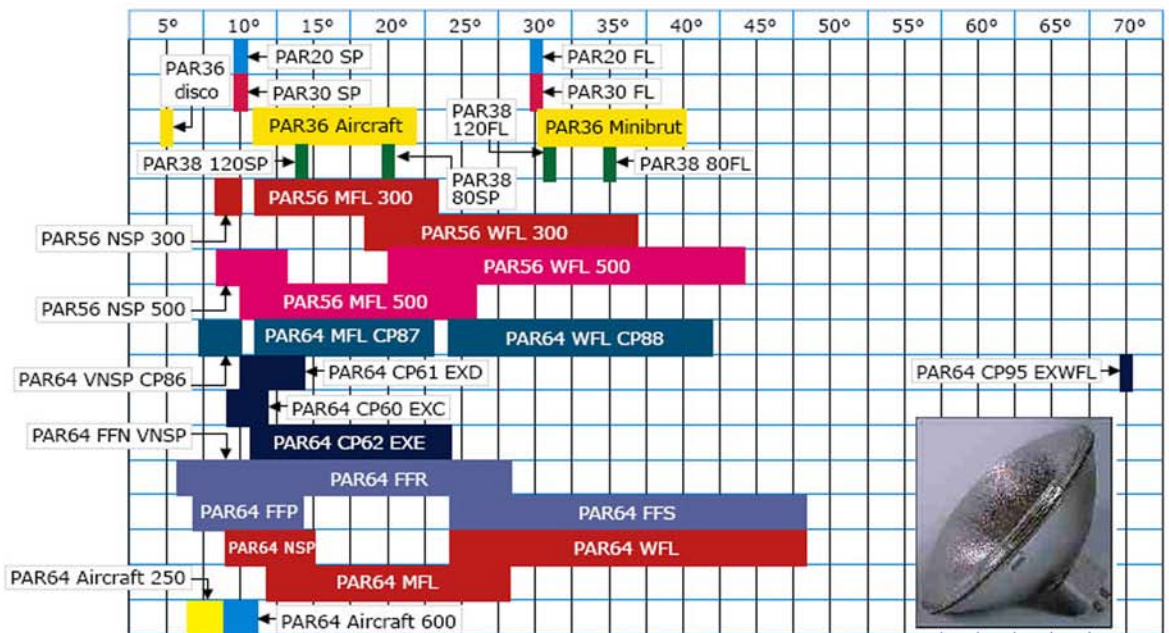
5° 10° 15° 20° 25° 30° 35° 40° 45° 50° 55° 60° 65° 70°

PAR20 SP
PAR20 FL
PAR36 disco
PAR30 SP
PAR30 FL
PAR36 Aircraft
PAR38 120FL
PAR36 Minibrut
PAR38 120SP
PAR38 80FL
PAR38 80SP
PAR56 MFL 300
PAR56 NSP 300
PAR56 WFL 300
PAR56 WFL 500
PAR56 NSP 500
PAR56 MFL 500
PAR64 MFL CP87
PAR64 WFL CP88
PAR64 VNSP CP86
PAR64 CP61 EXD
PAR64 CP95 EXWFL
PAR64 CP60 EXC
PAR64 FFN VNSP
PAR64 CP62 EXE
PAR64 FFR
PAR64 FFP
PAR64 FFS
PAR64 NSP
PAR64 WFL
PAR64 Aircraft 250
PAR64 MFL
PAR64 Aircraft 600